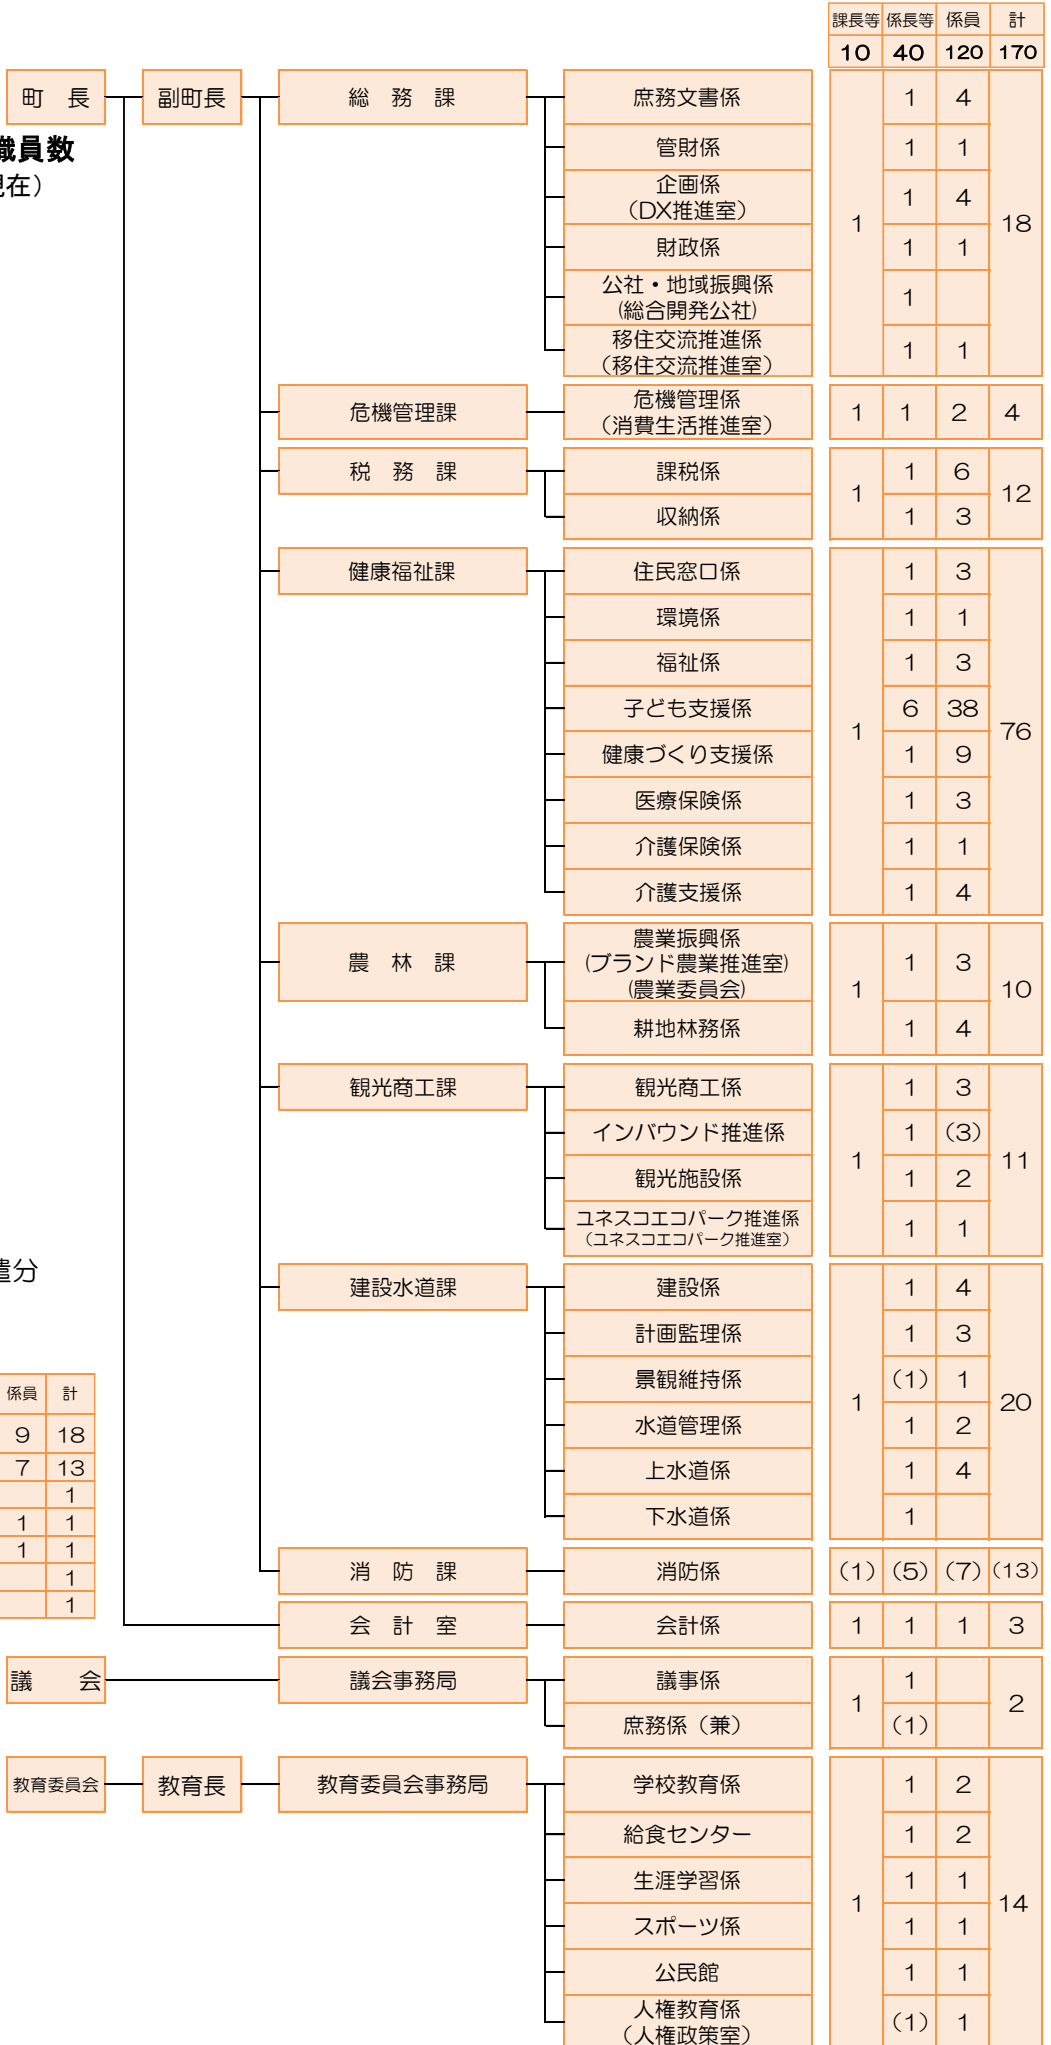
| 課長等 | 係長等 | 係員 | 計 |
|---|---|---|---|
| 10 | 40 | 120 | 170 |

町　長

職員数
現在）

副町長

総　務　課
庶務文書係 1 4
管財係 1 1
企画係（DX推進室） 1 4
財政係 1 1
公社・地域振興係（総合開発公社） 1
移住交流推進係（移住交流推進室） 1 1
1　18

危機管理課
危機管理係（消費生活推進室） 1 1 2 4

税　務　課
課税係 1 6
収納係 1 3
1　12

健康福祉課
住民窓口係 1 3
環境係 1 1
福祉係 1 3
子ども支援係 6 38
健康づくり支援係 1 9
医療保険係 1 3
介護保険係 1 1
介護支援係 1 4
1　76

農　林　課
農業振興係（ブランド農業推進室）（農業委員会） 1 3
耕地林務係 1 4
1　10

観光商工課
観光商工係 1 3
インバウンド推進係 1 (3)
観光施設係 1 2
ユネスコエコパーク推進係（ユネスコエコパーク推進室） 1 1
1　11

建設水道課
建設係 1 4
計画監理係 1 3
景観維持係 (1) 1
水道管理係 1 2
上水道係 1 4
下水道係 1
1　20

消　防　課
消防係 (1) (5) (7) (13)

会　計　室
会計係 1 1 1 3

議　会
議会事務局
議事係 1
庶務係（兼） (1)
1　2

教育委員会
教育長
教育委員会事務局
学校教育係 1 2
給食センター 1 2
生涯学習係 1 1
スポーツ係 1 1
公民館 1 1
人権教育係（人権政策室） (1) 1
1　14

置分

| 係員 | 計 |
|---|---|
| 9 | 18 |
| 7 | 13 |
|  | 1 |
| 1 | 1 |
| 1 | 1 |
|  | 1 |
|  | 1 |